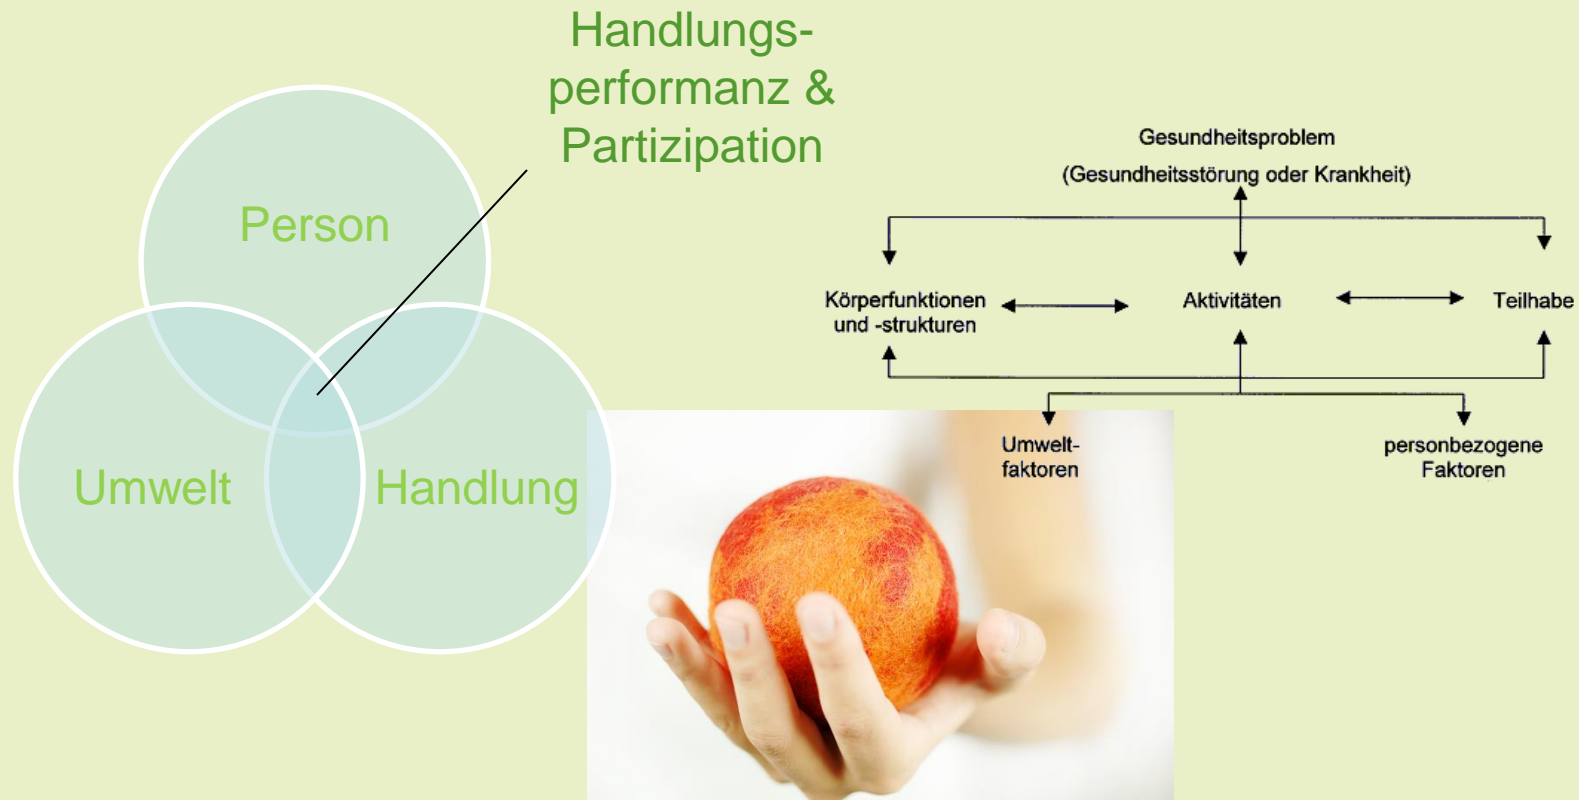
Handlungsperformanz & Partizipation

Person

Umwelt

Handlung

Gesundheitsproblem
(Gesundheitsstörung oder Krankheit)

Körperfunktionen und -strukturen

Aktivitäten

Teilhabe

Umweltfaktoren

personbezogene Faktoren